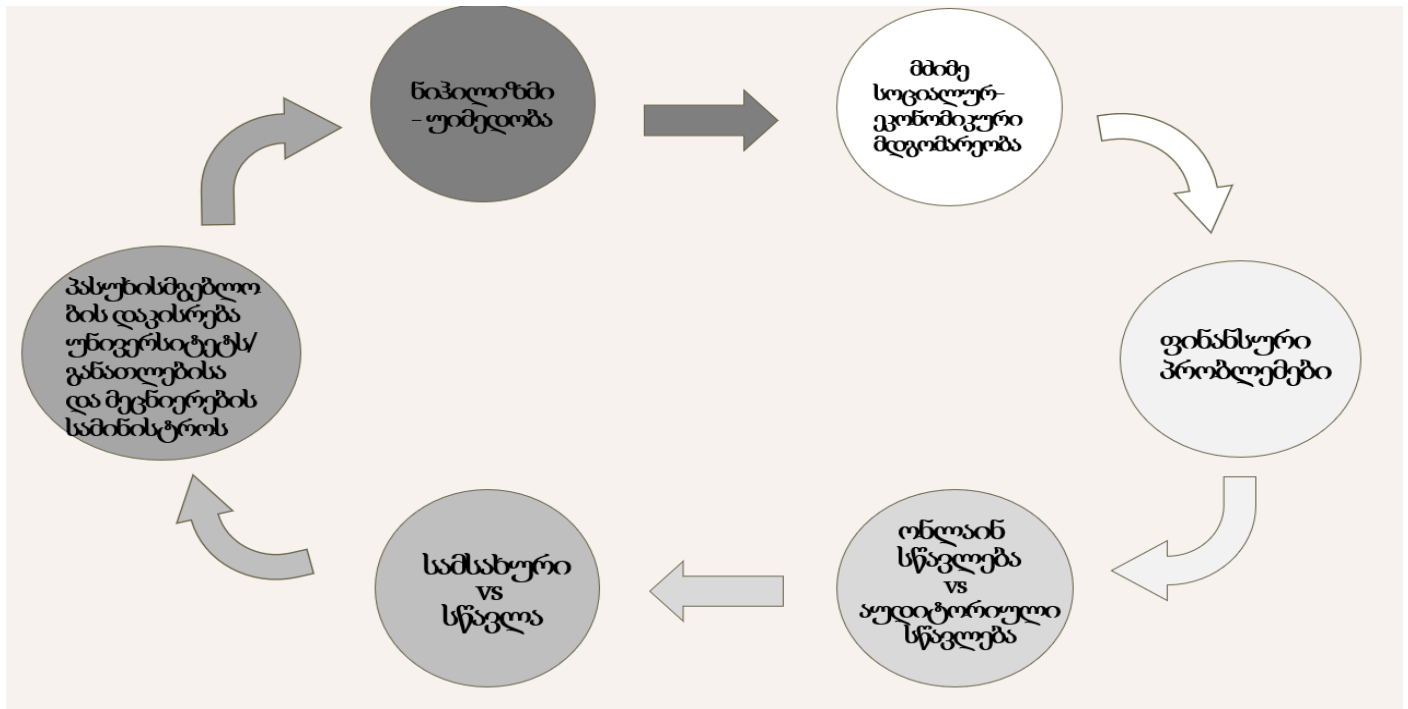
ნიჰილიზმი – უიმედობა

მძიმე სოციალურ-ეკონომიკური მდგომარეობა

ფინანსური პრობლემები

ონლაინ სწავლება vs აუდიტორიული სწავლება

სამსახური vs სწავლა

პასუხისმგებლობის დაკისრება უნივერსიტეტს/ განათლებისა და მეცნიერების სამინისტროს